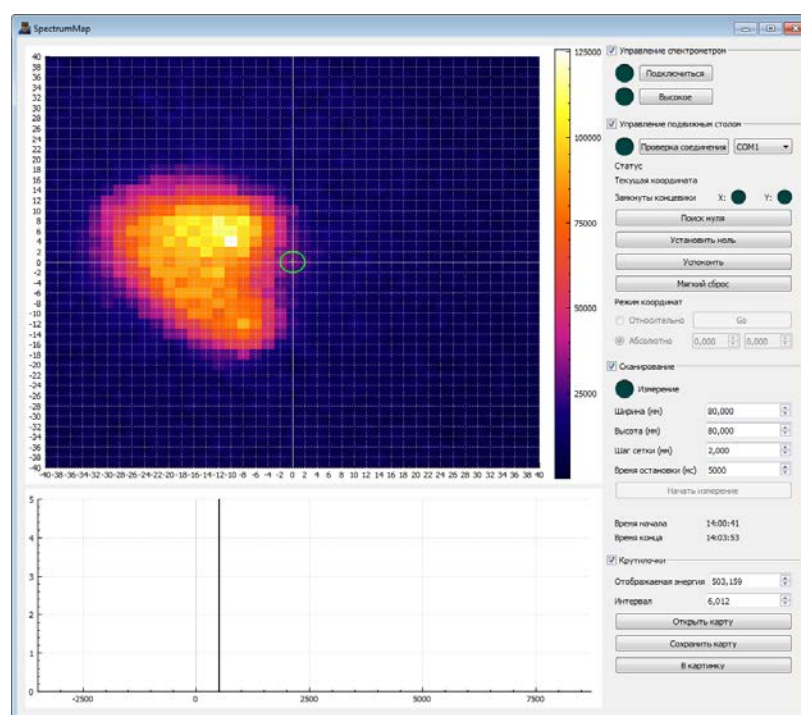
SpectrumMap

40
38
36
34
32
30
28
26
24
22
20
18
16
14
12
10
8
6
4
2
0
-2
-4
-6
-8
-10
-12
-14
-16
-18
-20
-22
-24
-26
-28
-30
-32
-34
-36
-38
-40

-40 -38 -36 -34 -32 -30 -28 -26 -24 -22 -20 -18 -16 -14 -12 -10 -8 -6 -4 -2 0 2 4 6 8 10 12 14 16 18 20 22 24 26 28 30 32 34 36 38 40

125000
100000
75000
50000
25000

Управление спектрометром
Подключиться
Высокое

Управление подвижным столом
Проверка соединения
COM1
Статус
Текущая координата
Замкнуты концевики X: Y:
Поиск нуля
Установить ноль
Успокоить
Мягкий сброс
Режим координат
Относительно
Go
Абсолютно
0,000
0,000

Сканирование
Измерение
Ширина (мм) 80,000
Высота (мм) 80,000
Шаг сетки (мм) 2,000
Время остановки (мс) 5000
Начать измерение

Время начала 14:00:41
Время конца 14:03:53

Крутилочки
Отображаемая энергия 503,159
Интервал 6,012
Открыть карту
Сохранить карту
В картинку

5
4
3
2
1
0
-2500
0
2500
5000
7500